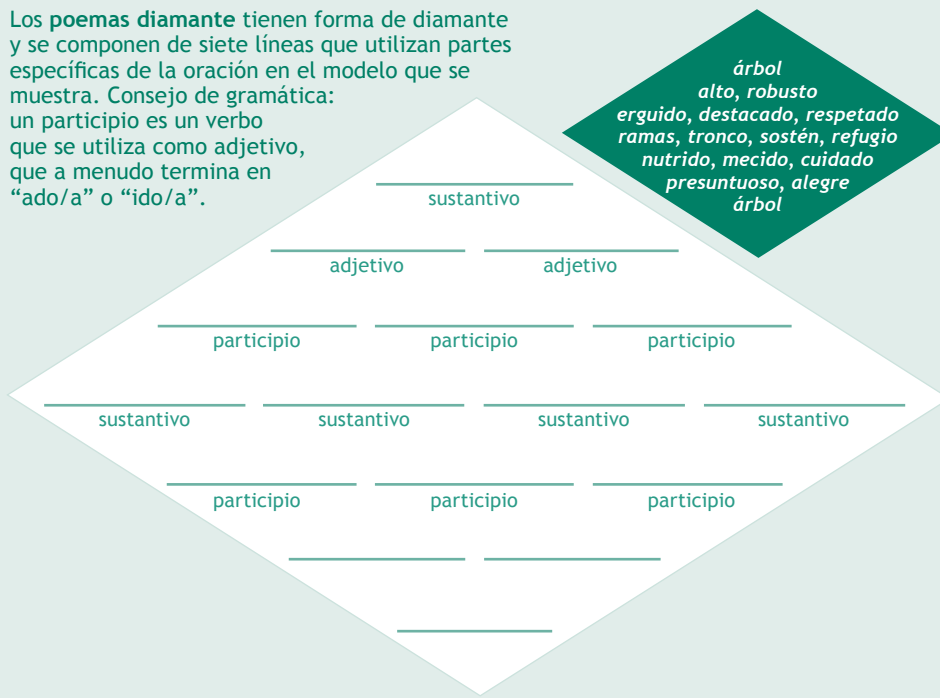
Los **poemas diamante** tienen forma de diamante y se componen de siete líneas que utilizan partes específicas de la oración en el modelo que se muestra. Consejo de gramática: un participio es un verbo que se utiliza como adjetivo, que a menudo termina en "ado/a" o "ido/a".

*árbol*
*alto, robusto*
*erguido, destacado, respetado*
*ramas, tronco, sostén, refugio*
*nutrido, mecido, cuidado*
*presuntuoso, alegre*
*árbol*

sustantivo

adjetivo adjetivo

participio participio participio

sustantivo sustantivo sustantivo sustantivo

participio participio participio